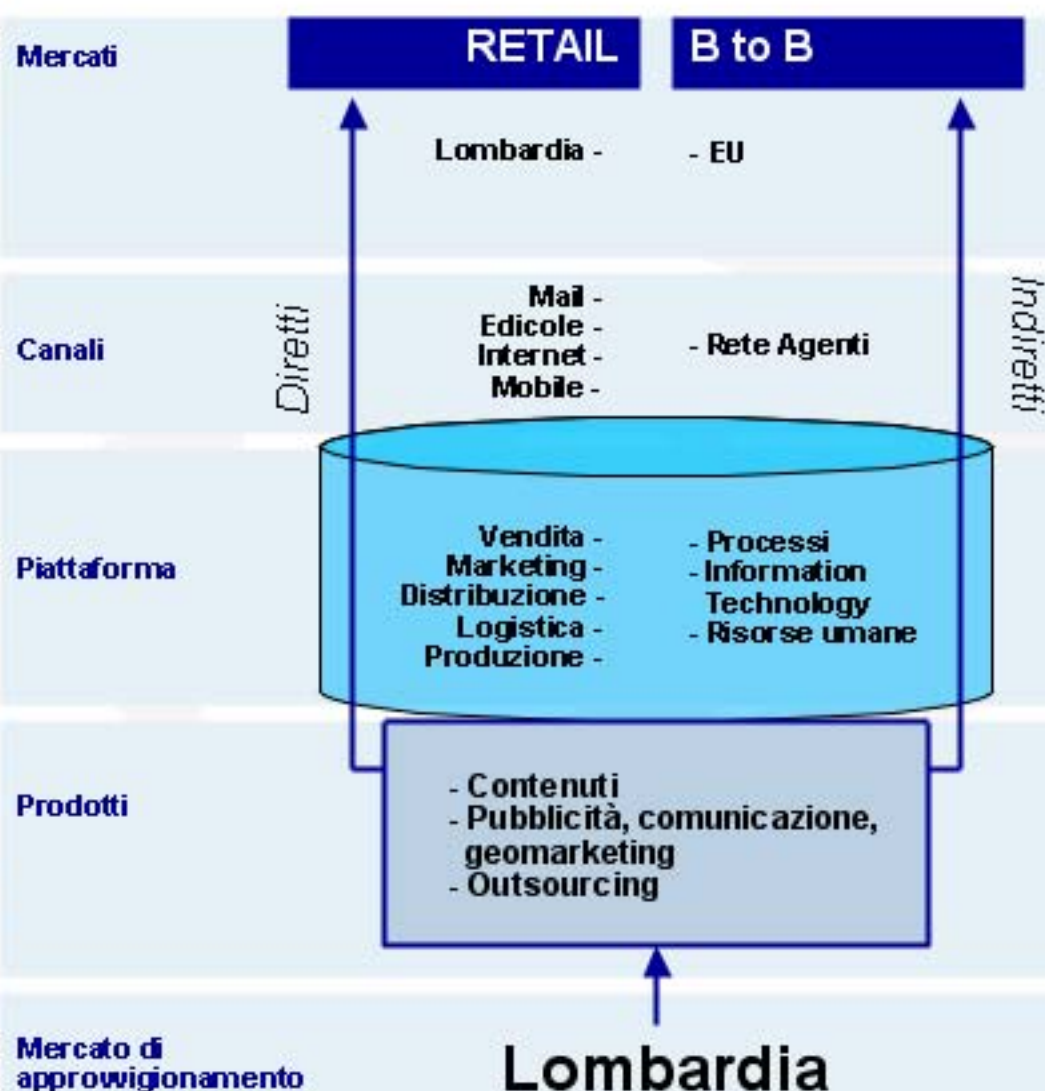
Mercati

RETAIL

B to B

Lombardia -

- EU

Canali

Diretti

Mail -
Edicole -
Internet -
Mobile -

- Rete Agenti

Indiretti

Piattaforma

Vendita -
Marketing -
Distribuzione -
Logistica -
Produzione -

- Processi
- Information Technology
- Risorse umane

Prodotti

- Contenuti
- Pubblicità, comunicazione, geomarketing
- Outsourcing

Mercato di approwigionamento

Lombardia